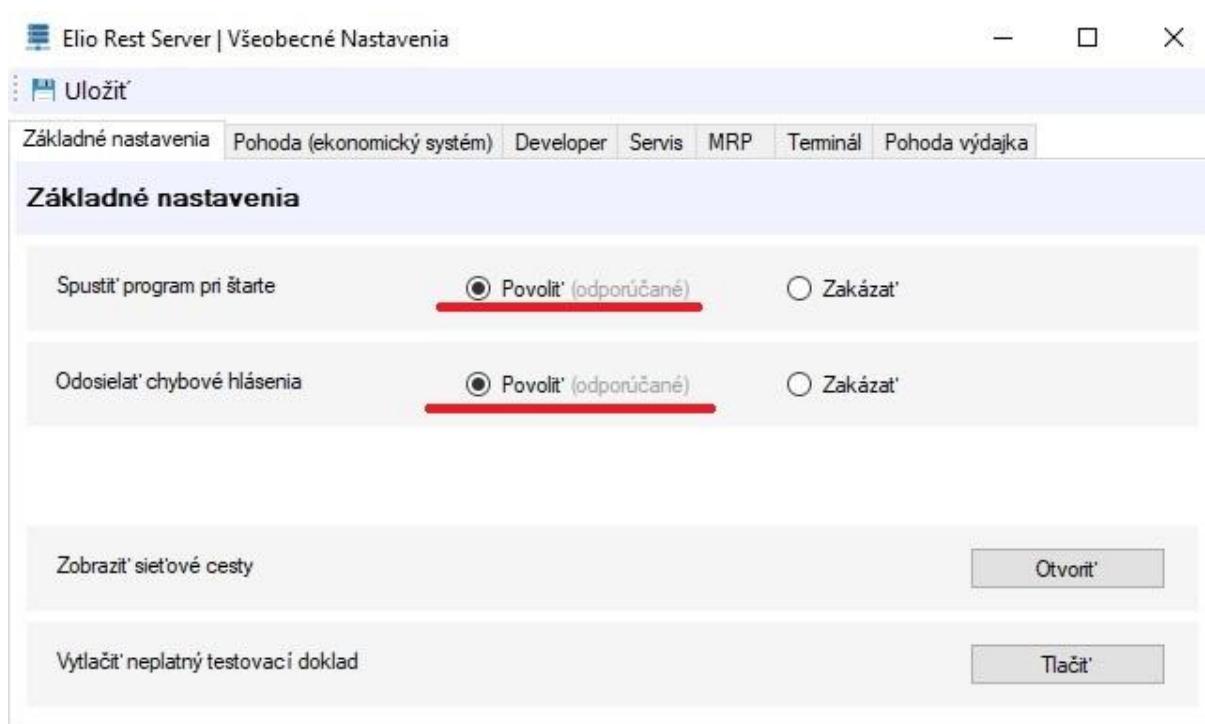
Elio Rest Server | Všeobecné Nastavenia

Uložiť

Základné nastavenia | Pohoda (ekonomický systém) | Developer | Servis | MRP | Terminál | Pohoda výdajka

Základné nastavenia

Spustiť program pri štarte
Povoliť (odporúčané)
Zakázať

Odosielať chybové hlásenia
Povoliť (odporúčané)
Zakázať

Zobraziť sieťové cesty
Otvoriť

Vytlačiť neplatný testovací doklad
Tlačiť